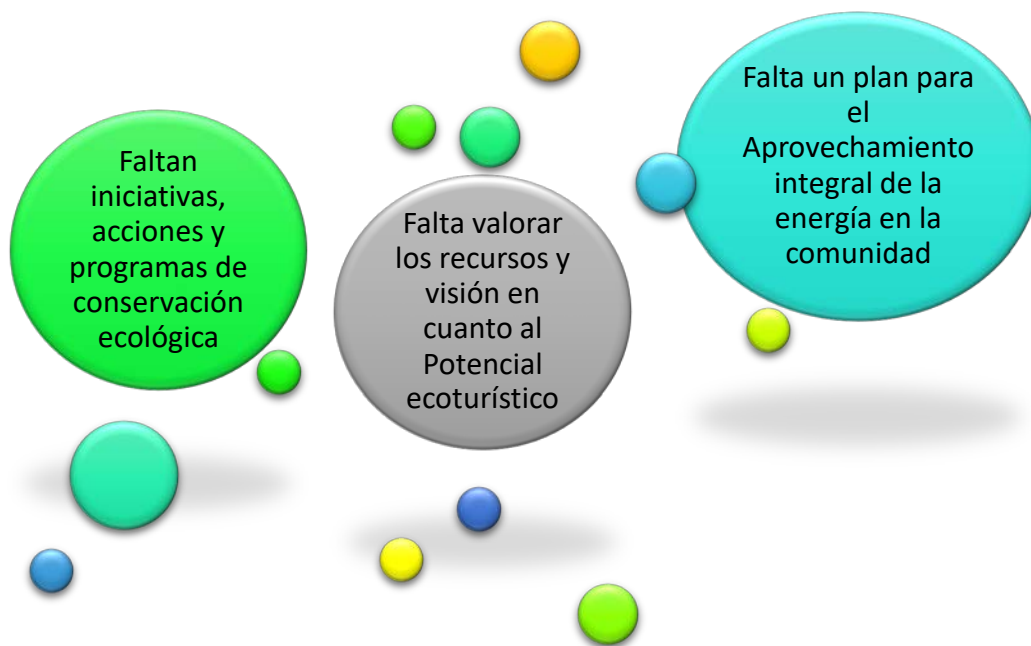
Faltan iniciativas, acciones y programas de conservación ecológica

Falta valorar los recursos y visión en cuanto al Potencial ecoturístico

Falta un plan para el Aprovechamiento integral de la energía en la comunidad